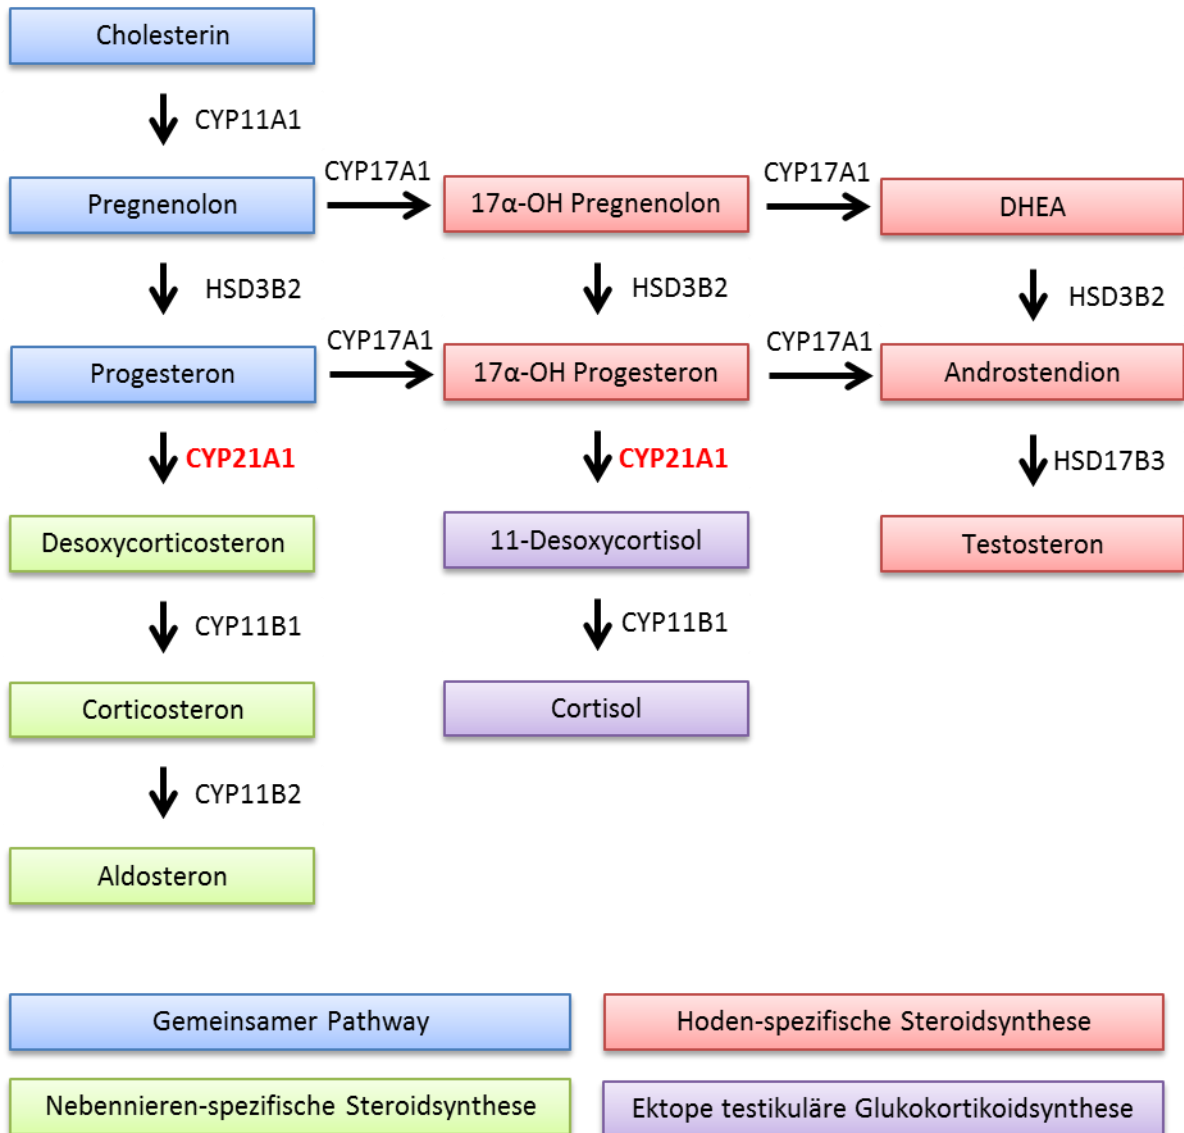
Cholesterin

CYP11A1

Pregnenolon
CYP17A1
17α-OH Pregnenolon
CYP17A1
DHEA

HSD3B2
HSD3B2
HSD3B2

Progesteron
CYP17A1
17α-OH Progesteron
CYP17A1
Androstendion

CYP21A1
CYP21A1
HSD17B3

Desoxycorticosteron
11-Desoxycortisol
Testosteron

CYP11B1
CYP11B1

Corticosteron
Cortisol

CYP11B2

Aldosteron

Gemeinsamer Pathway
Hoden-spezifische Steroidsynthese
Nebennieren-spezifische Steroidsynthese
Ektope testikuläre Glukokortikoidsynthese